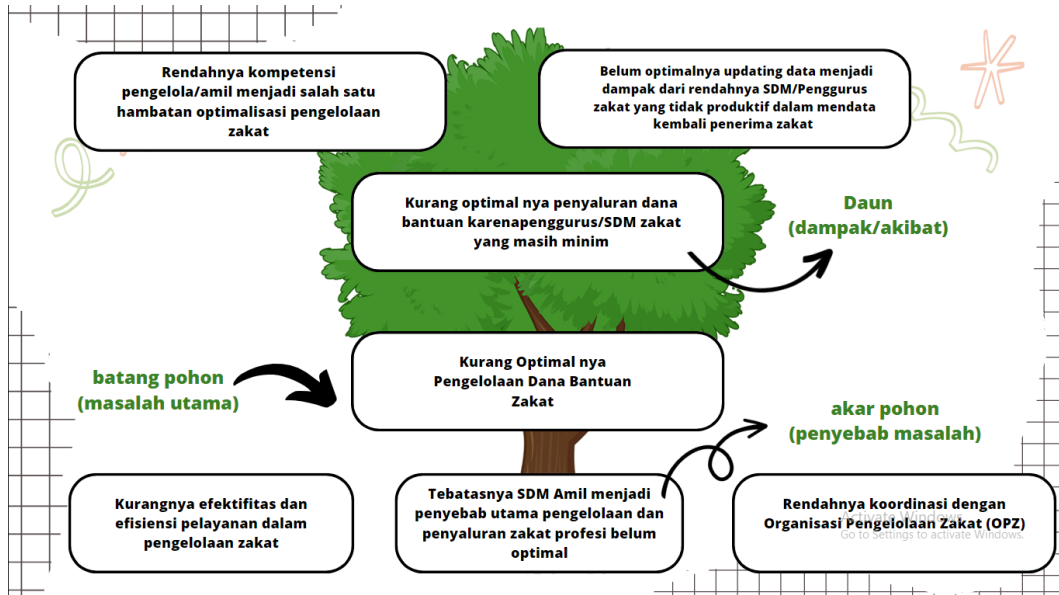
Rendahnya kompetensi pengelola/amil menjadi salah satu hambatan optimalisasi pengelolaan zakat

Belum optimalnya updating data menjadi dampak dari rendahnya SDM/Penggurus zakat yang tidak produktif dalam mendata kembali penerima zakat

Kurang optimal nya penyaluran dana bantuan karenapenggurus/SDM zakat yang masih minim

Daun (dampak/akibat)

batang pohon (masalah utama)

Kurang Optimal nya Pengelolaan Dana Bantuan Zakat

akar pohon (penyebab masalah)

Kurangnya efektifitas dan efisiensi pelayanan dalam pengelolaan zakat

Tebatasnya SDM Amil menjadi penyebab utama pengelolaan dan penyaluran zakat profesi belum optimal

Rendahnya koordinasi dengan Organisasi Pengelolaan Zakat (OPZ)

Activate Windows
Go to Settings to activate Windows.